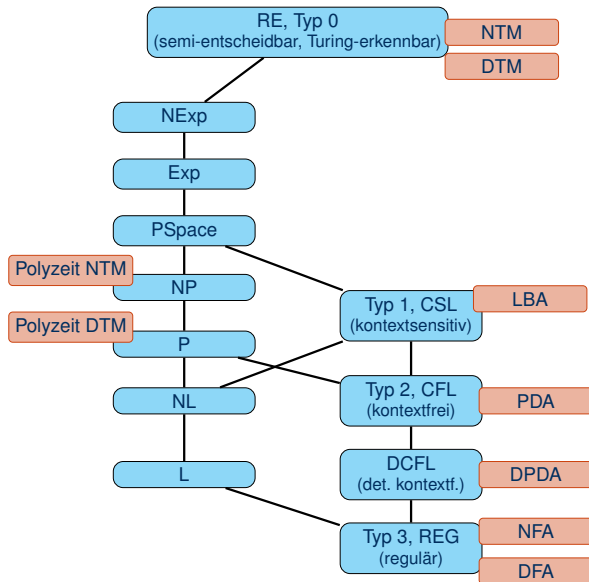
RE, Typ 0
(semi-entscheidbar, Turing-erkennbar)

NTM

DTM

NExp

Exp

PSpace

Polyzeit NTM

NP

Polyzeit DTM

P

NL

L

Typ 1, CSL
(kontextsensitiv)

LBA

Typ 2, CFL
(kontextfrei)

PDA

DCFL
(det. kontextf.)

DPDA

Typ 3, REG
(regulär)

NFA

DFA